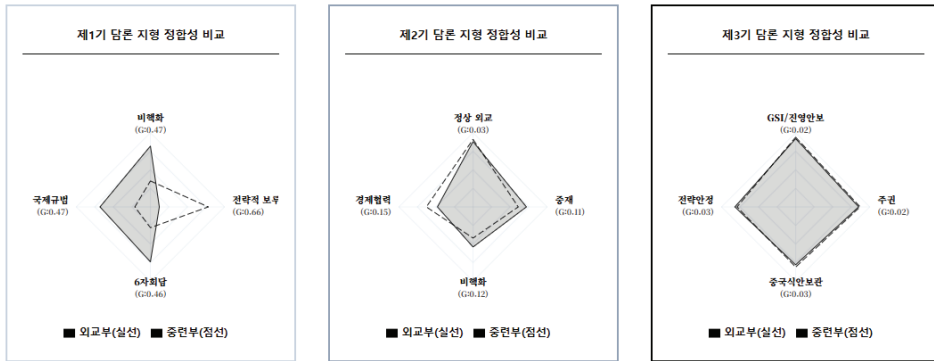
제1기 담론 지형 정합성 비교

비핵화
(G=0.47)

국제규범
(G=0.47)

전략적 보루
(G=0.66)

6자회담
(G=0.46)

■ 외교부(실선) ■ 중련부(점선)

제2기 담론 지형 정합성 비교

정상 외교
(G=0.03)

경제협력
(G=0.15)

중재
(G=0.11)

비핵화
(G=0.12)

■ 외교부(실선) ■ 중련부(점선)

제3기 담론 지형 정합성 비교

GSI/진영안보
(G=0.02)

전략안정
(G=0.03)

주권
(G=0.02)

중국식안보관
(G=0.03)

■ 외교부(실선) ■ 중련부(점선)